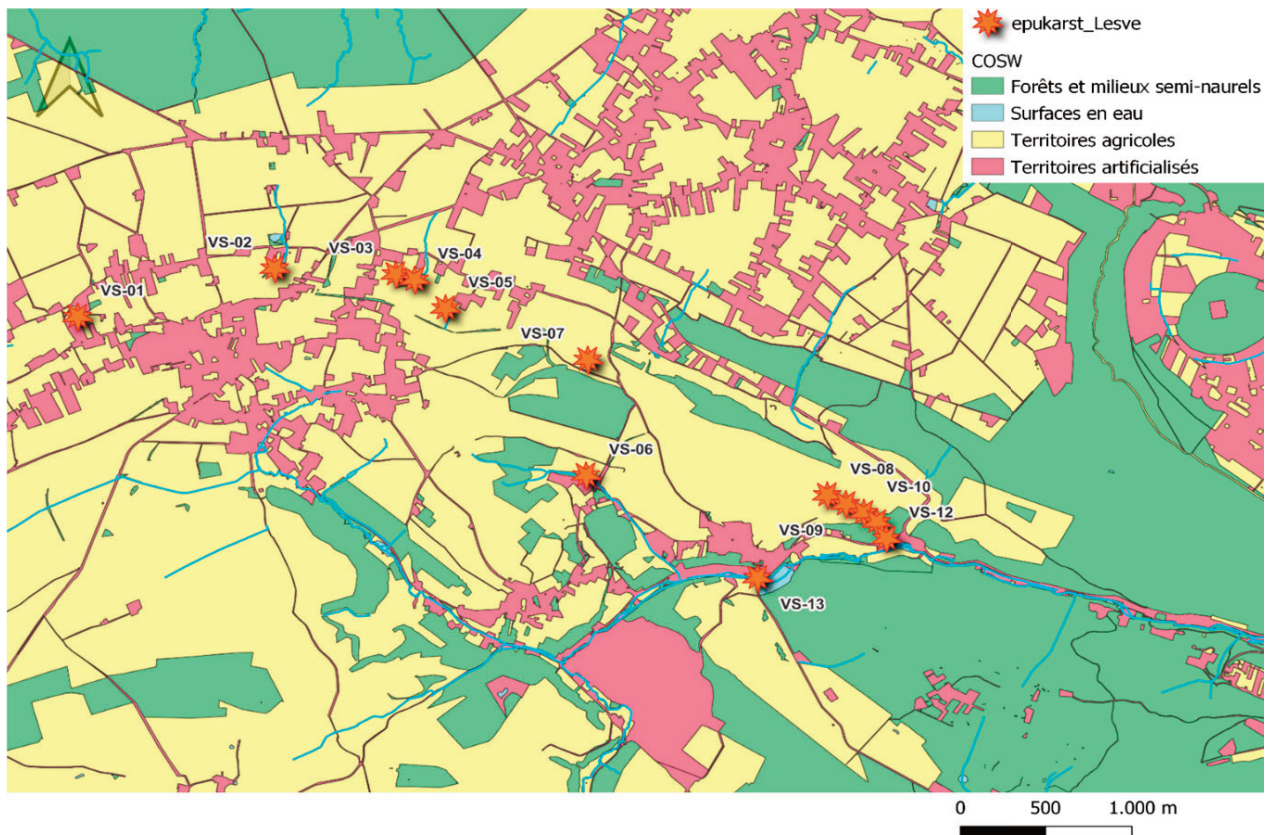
epukarst_Lesve
COSW
Forêts et milieux semi-naurels
Surfaces en eau
Territoires agricoles
Territoires artificialisés

VS-02
VS-03
VS-04
VS-05
VS-01
VS-07
VS-06
VS-08
VS-10
VS-12
VS-09
VS-13

0 500 1.000 m